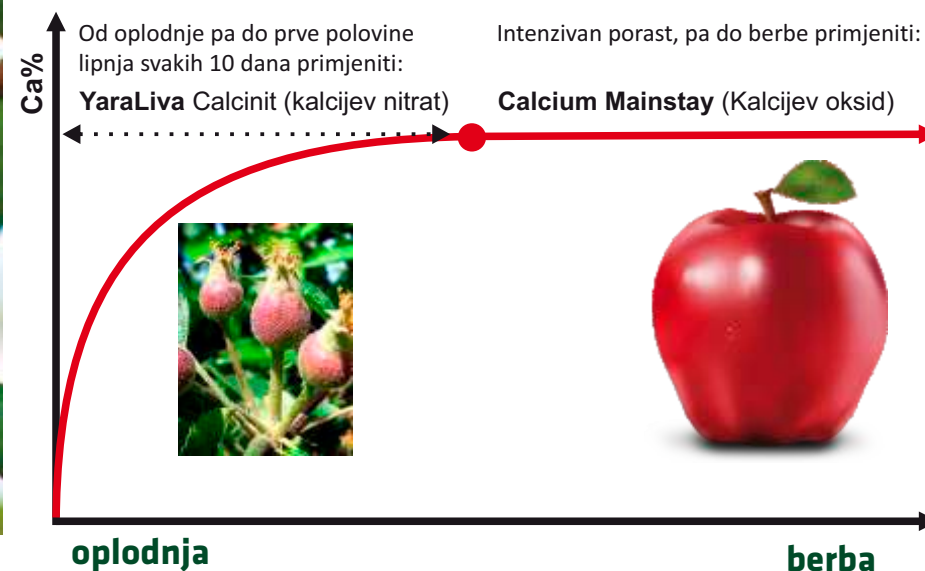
Ca%

Od oplodnje pa do prve polovine lipnja svakih 10 dana primjeniti:

**YaraLiva** Calcinit (kalcijev nitrat)

Intenzivan porast, pa do berbe primjeniti:

**Calcium Mainstay** (Kalcijev oksid)

oplodnja

berba